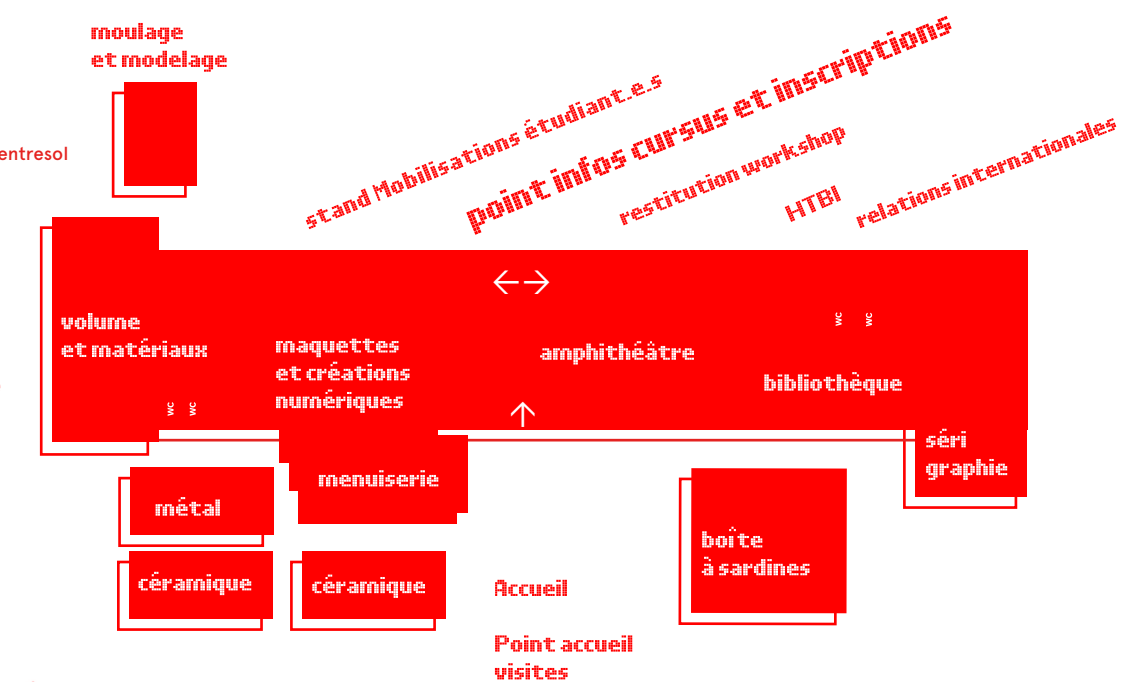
moulage
et modelage

entresol

stand Mobilisations étudiant.e.s

point infos cursus et inscriptions

restitution workshop

HTBI

relations internationales

volume
et matériaux

wc wc

maquettes
et créations
numériques

amphithéâtre

wc wc

bibliothèque

séri
graphie

menuiserie

métal

céramique

céramique

Accueil

Point accueil
visites

boîte
à sardines